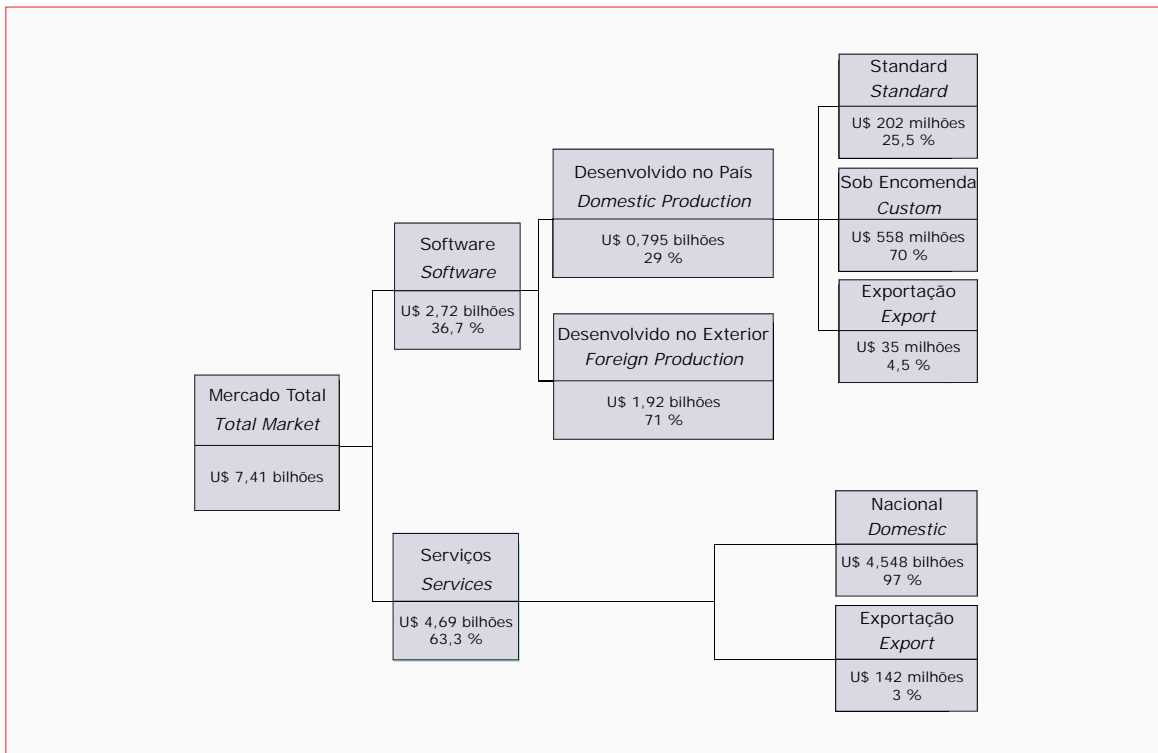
Mercado Total
*Total Market*
U$ 7,41 bilhões

Software
*Software*
U$ 2,72 bilhões
36,7 %

Desenvolvido no País
*Domestic Production*
U$ 0,795 bilhões
29 %

Standard
*Standard*
U$ 202 milhões
25,5 %

Sob Encomenda
*Custom*
U$ 558 milhões
70 %

Exportação
*Export*
U$ 35 milhões
4,5 %

Desenvolvido no Exterior
*Foreign Production*
U$ 1,92 bilhões
71 %

Serviços
*Services*
U$ 4,69 bilhões
63,3 %

Nacional
*Domestic*
U$ 4,548 bilhões
97 %

Exportação
*Export*
U$ 142 milhões
3 %